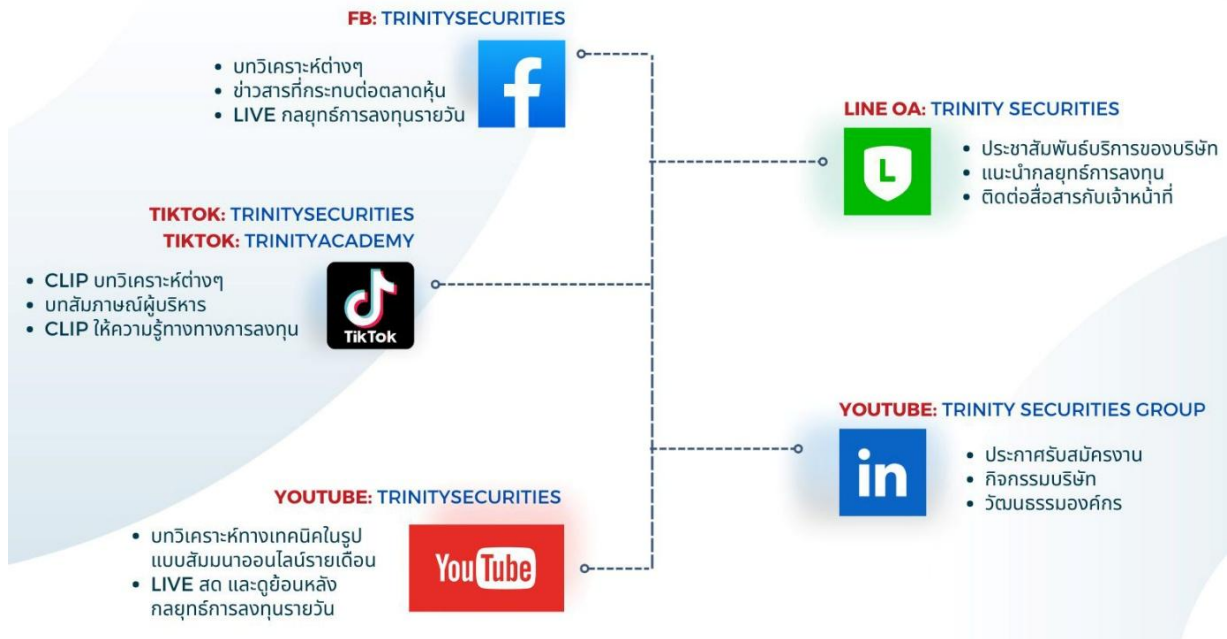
FB: TRINITYSECURITIES

- บทวิเคราะห์ต่างๆ
- ข่าวสารที่กระทบต่อตลาดหุ้น
- LIVE กลยุทธ์การลงทุนรายวัน

LINE OA: TRINITY SECURITIES

- ประชาสัมพันธ์บริการของบริษัท
- แนะนำกลยุทธ์การลงทุน
- ติดต่อสื่อสารกับเจ้าหน้าที่

TIKTOK: TRINITYSECURITIES
TIKTOK: TRINITYACADEMY

- CLIP บทวิเคราะห์ต่างๆ
- บทสัมภาษณ์ผู้บริหาร
- CLIP ให้ความรู้ทางทางการลงทุน

TikTok

YOUTUBE: TRINITY SECURITIES GROUP

- ประกาศรับสมัครงาน
- กิจกรรมบริษัท
- วัฒนธรรมองค์กร

in

YOUTUBE: TRINITYSECURITIES

- บทวิเคราะห์ทางเทคนิคในรูปแบบสัมมนาออนไลน์รายเดือน
- LIVE สด และดูย้อนหลังกลยุทธ์การลงทุนรายวัน

YouTube